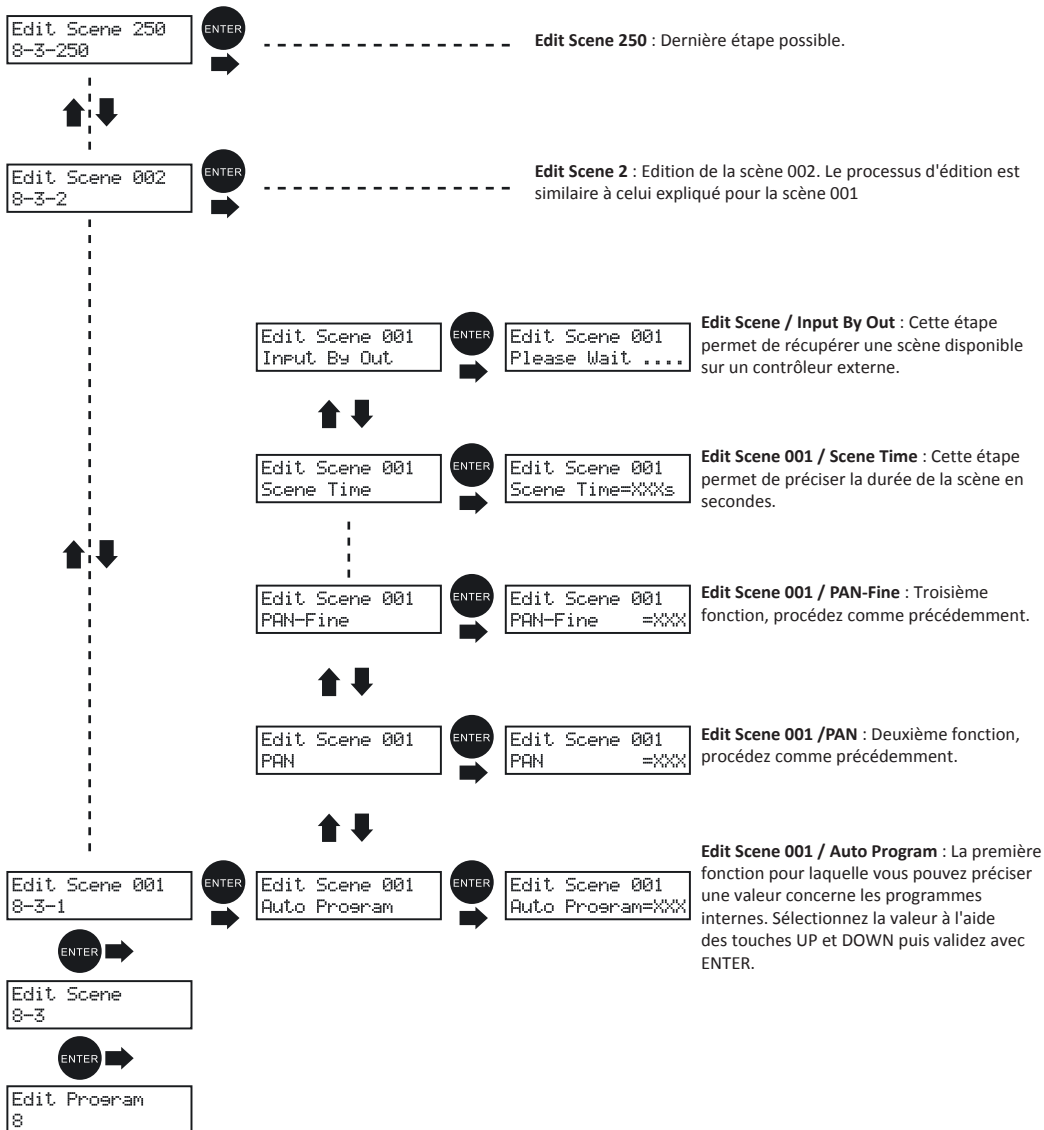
Edit Scene 250
8-3-250

ENTER

**Edit Scene 250** : Dernière étape possible.

Edit Scene 002
8-3-2

ENTER

**Edit Scene 2** : Edition de la scène 002. Le processus d'édition est similaire à celui expliqué pour la scène 001

Edit Scene 001
Input By Out

ENTER

Edit Scene 001
Please Wait ....

**Edit Scene / Input By Out** : Cette étape permet de récupérer une scène disponible sur un contrôleur externe.

Edit Scene 001
Scene Time

ENTER

Edit Scene 001
Scene Time=XXXs

**Edit Scene 001 / Scene Time** : Cette étape permet de préciser la durée de la scène en secondes.

Edit Scene 001
PAN-Fine

ENTER

Edit Scene 001
PAN-Fine =XXX

**Edit Scene 001 / PAN-Fine** : Troisième fonction, procédez comme précédemment.

Edit Scene 001
PAN

ENTER

Edit Scene 001
PAN =XXX

**Edit Scene 001 /PAN** : Deuxième fonction, procédez comme précédemment.

Edit Scene 001
8-3-1

ENTER

Edit Scene 001
Auto Program

ENTER

Edit Scene 001
Auto Program=XXX

**Edit Scene 001 / Auto Program** : La première fonction pour laquelle vous pouvez préciser une valeur concerne les programmes internes. Sélectionnez la valeur à l'aide des touches UP et DOWN puis validez avec ENTER.

ENTER

Edit Scene
8-3

ENTER

Edit Program
8